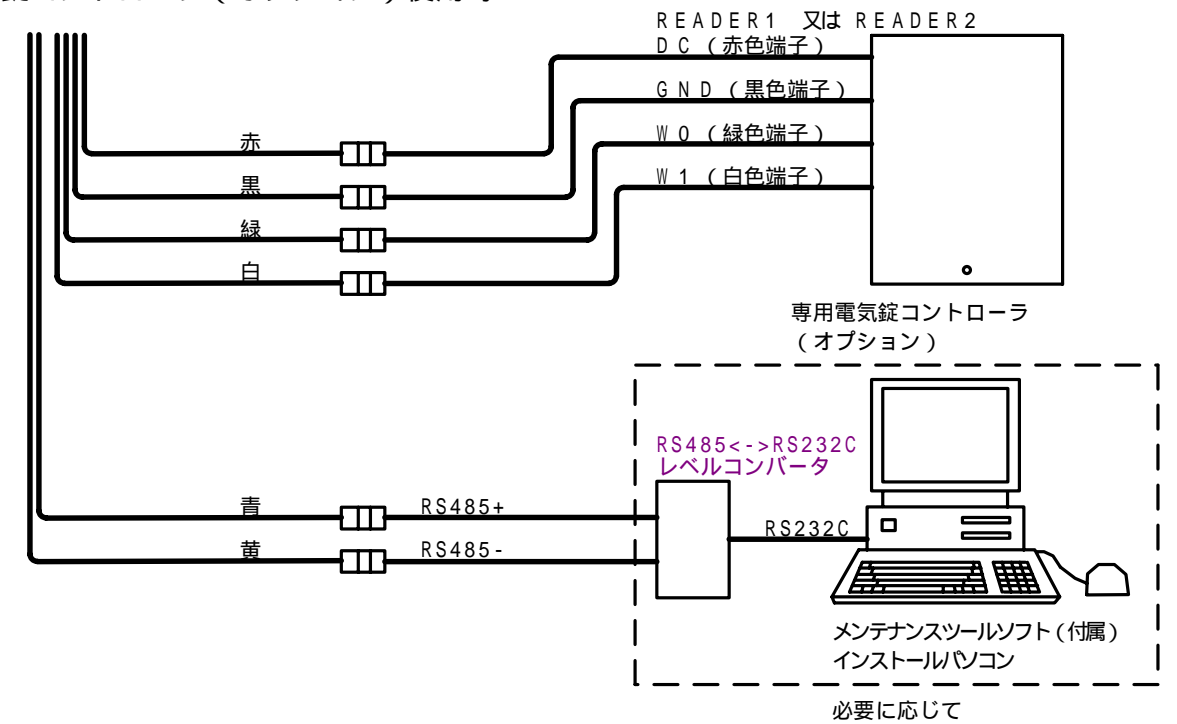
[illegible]

READER1 又は READER2

DC（赤色端子）

GND（黒色端子）

W0（緑色端子）

W1（白色端子）

赤

黒

緑

白

専用電気錠コントローラ
（オプション）

RS485<->RS232C
レベルコンバータ

青

RS485+

黄

RS485-

RS232C

メンテナンスツールソフト（付属）
インストールパソコン

必要に応じて